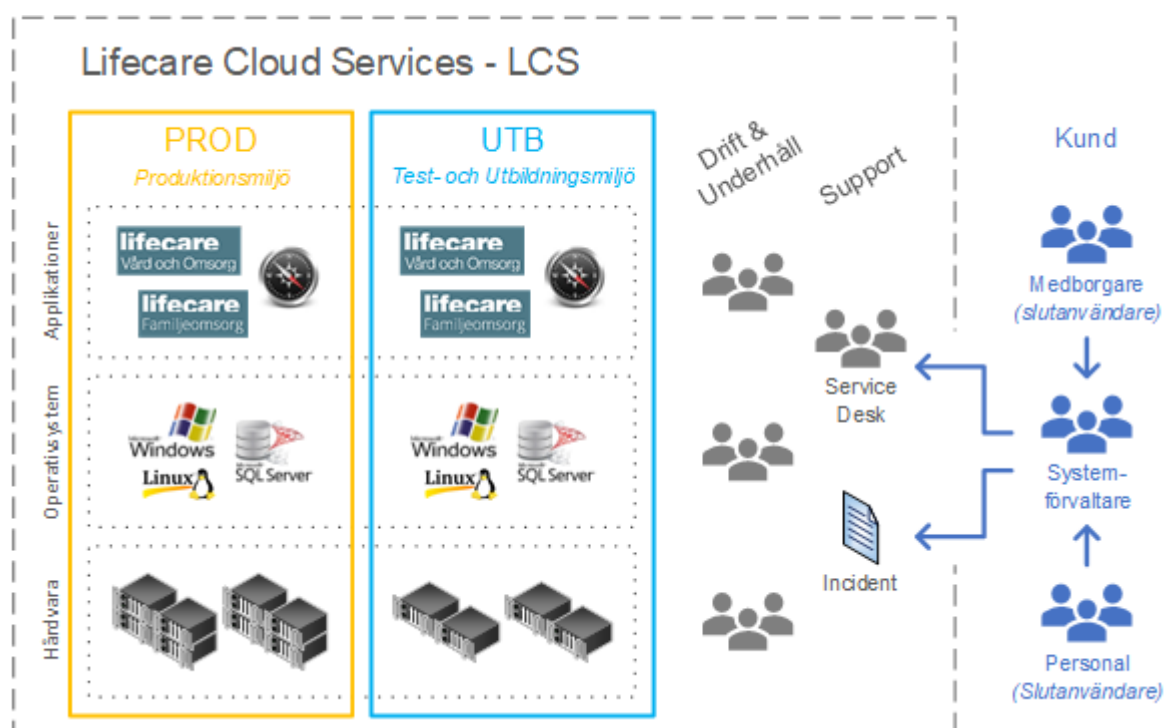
Lifecare Cloud Services - LCS

PROD
Produktionsmiljö

UTB
Test- och Utbildningsmiljö

Drift & Underhåll

Support

Kund

Applikationer

lifecare
Vård och Omsorg

lifecare
Familjeomsorg

lifecare
Vård och Omsorg

lifecare
Familjeomsorg

Medborgare
(slutanvändare)

Service Desk

Operativsystem

Microsoft Windows
Linux
Microsoft SQL Server

Microsoft Windows
Linux
Microsoft SQL Server

System-förvaltare

Incident

Hårdvara

Personal
(Slutanvändare)